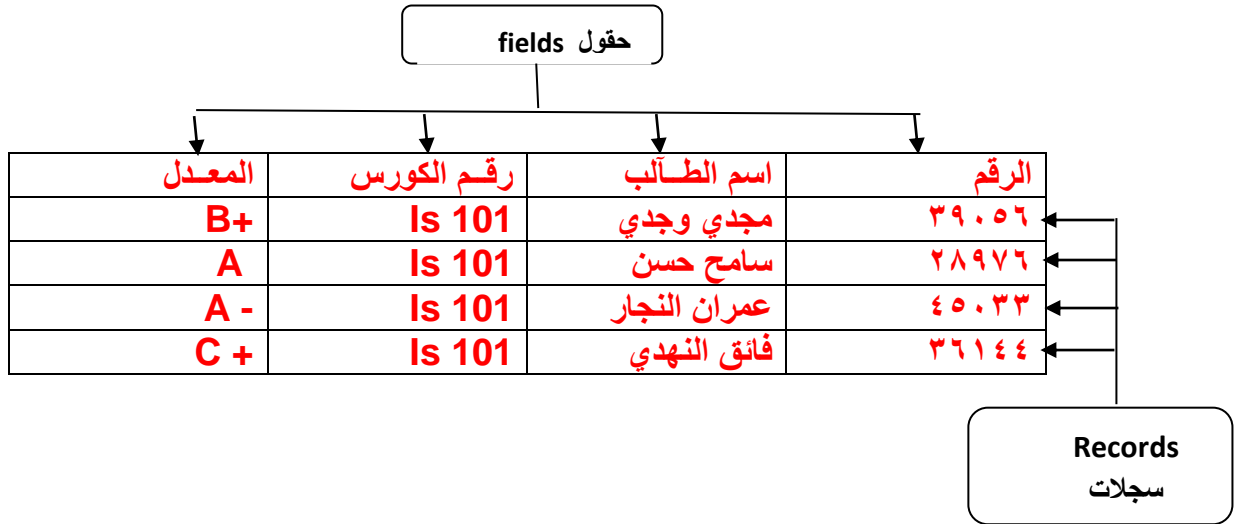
حقول fields

| الرقم | اسم الطـآلب | رقـم الكورس | المعـدل |
|---|---|---|---|
| ٣٩٠٥٦ | مجدي وجدي | Is 101 | B+ |
| ٢٨٩٧٦ | سامح حسن | Is 101 | A |
| ٤٥٠٣٣ | عمران النجار | Is 101 | A - |
| ٣٦١٤٤ | فائق النهدي | Is 101 | C + |

Records
سجلات